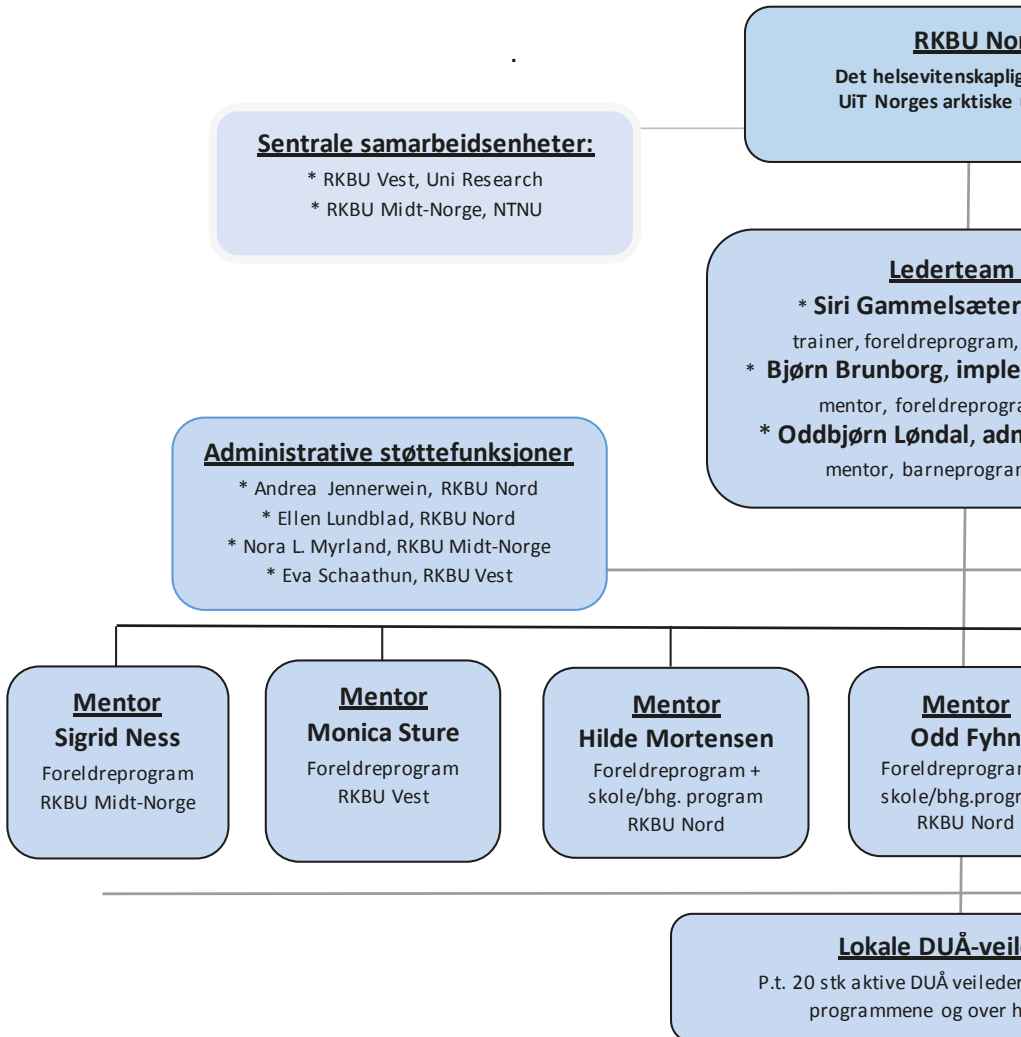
RKBU Nor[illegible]
Det helsevitenskaplig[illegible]
UiT Norges arktiske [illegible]

Sentrale samarbeidsenheter:
* RKBU Vest, Uni Research
* RKBU Midt-Norge, NTNU

Lederteam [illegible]
* Siri Gammelsæter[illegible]
trainer, foreldreprogram, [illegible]
* Bjørn Brunborg, imple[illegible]
mentor, foreldreprogra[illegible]
* Oddbjørn Løndal, adm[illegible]
mentor, barneprogra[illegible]

Administrative støttefunksjoner
* Andrea Jennerwein, RKBU Nord
* Ellen Lundblad, RKBU Nord
* Nora L. Myrland, RKBU Midt-Norge
* Eva Schaathun, RKBU Vest

Mentor
Sigrid Ness
Foreldreprogram
RKBU Midt-Norge

Mentor
Monica Sture
Foreldreprogram
RKBU Vest

Mentor
Hilde Mortensen
Foreldreprogram +
skole/bhg. program
RKBU Nord

Mentor
Odd Fyhn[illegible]
Foreldreprogram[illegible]
skole/bhg.progr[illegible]
RKBU Nord

Lokale DUÅ-veil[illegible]
P.t. 20 stk aktive DUÅ veileder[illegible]
programmene og over h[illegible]